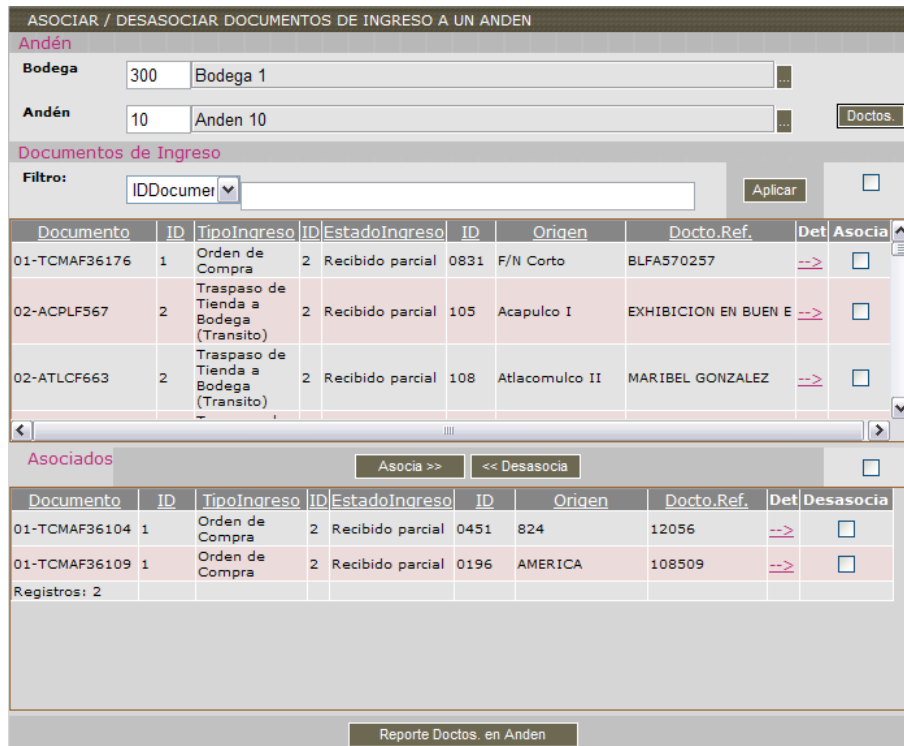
ASOCIAR / DESASOCIAR DOCUMENTOS DE INGRESO A UN ANDEN

Andén

Bodega 300 Bodega 1 ...

Andén 10 Anden 10 ... Doctos.

Documentos de Ingreso

Filtro: IDDocumen Aplicar

| Documento | ID | TipoIngreso | ID | EstadoIngreso | ID | Origen | Docto.Ref. | Det | Asocia |
|---|---|---|---|---|---|---|---|---|---|
| 01-TCMAF36176 | 1 | Orden de Compra | 2 | Recibido parcial | 0831 | F/N Corto | BLFA570257 | --> | |
| 02-ACPLF567 | 2 | Traspaso de Tienda a Bodega (Transito) | 2 | Recibido parcial | 105 | Acapulco I | EXHIBICION EN BUEN E | --> | |
| 02-ATLCF663 | 2 | Traspaso de Tienda a Bodega (Transito) | 2 | Recibido parcial | 108 | Atlacomulco II | MARIBEL GONZALEZ | --> | |

Asociados Asocia >> << Desasocia

| Documento | ID | TipoIngreso | ID | EstadoIngreso | ID | Origen | Docto.Ref. | Det | Desasocia |
|---|---|---|---|---|---|---|---|---|---|
| 01-TCMAF36104 | 1 | Orden de Compra | 2 | Recibido parcial | 0451 | 824 | 12056 | --> | |
| 01-TCMAF36109 | 1 | Orden de Compra | 2 | Recibido parcial | 0196 | AMERICA | 108509 | --> | |
| Registros: 2 | | | | | | | | | |

Reporte Doctos. en Anden